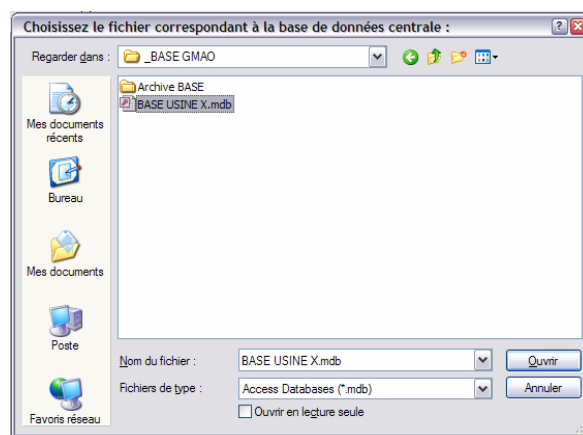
Choisissez le fichier correspondant à la base de données centrale :

Regarder dans : _BASE GMAO

Archive BASE
BASE USINE X.mdb

Mes documents récents

Bureau

Mes documents

Poste

Favoris réseau

Nom du fichier : BASE USINE X.mdb

Fichiers de type : Access Databases (*.mdb)

Ouvrir en lecture seule

Ouvrir

Annuler